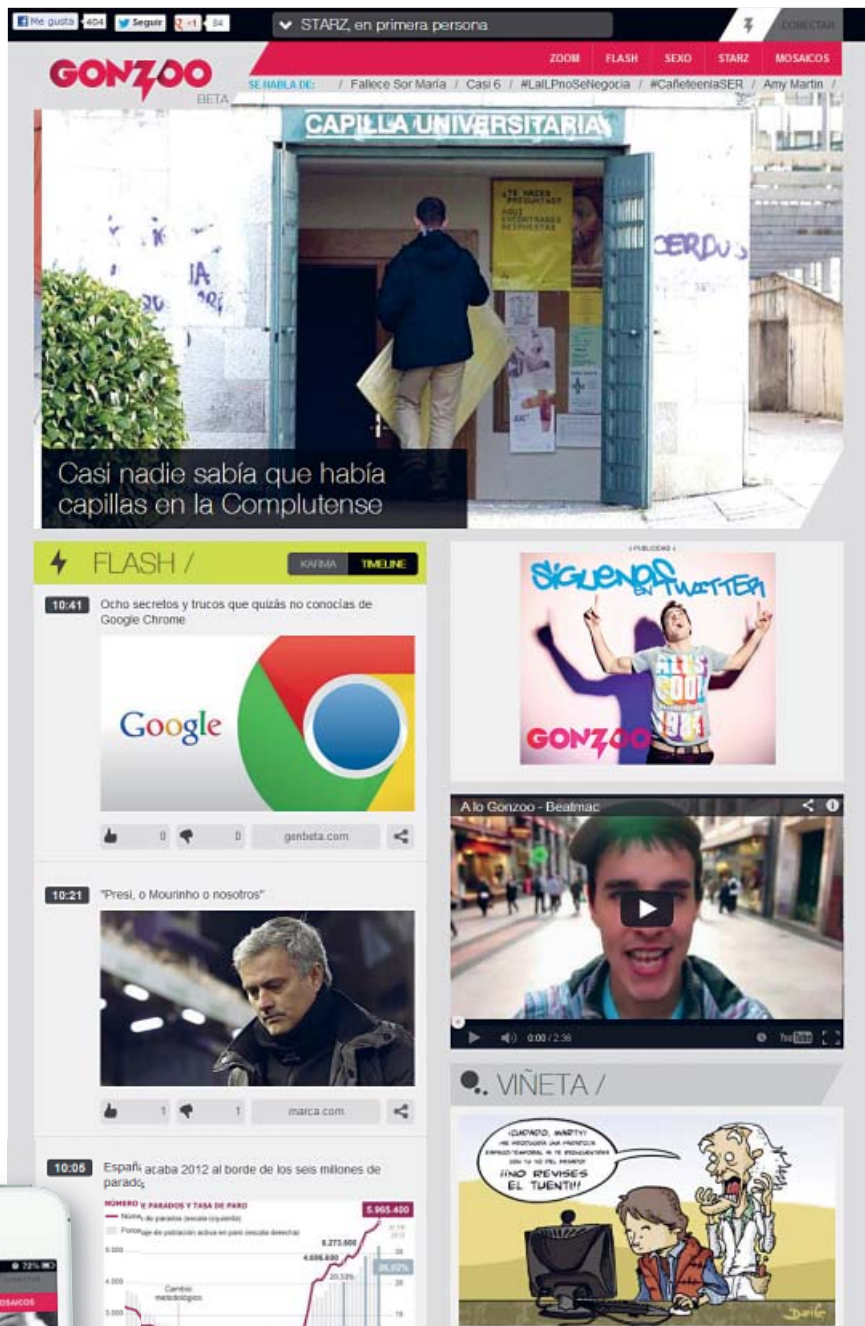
Me gusta 404 Seguir +1 84 STARZ, en primera persona CONECTAR

GONZOO BETA

ZOOM FLASH SEXO STARZ MOSAICOS

SE HABLA DE: / Fallece Sor María / Casi 6 / #LaILPnoSeNegocia / #CañeteenlaSER / Amy Martin /

CAPILLA UNIVERSITARIA

¿TE HACES PREGUNTAS? AQUÍ ENCONTRARÁS RESPUESTAS

CERDOS

Casi nadie sabía que había capillas en la Complutense

FLASH / KARMA TIMELINE

10:41 Ocho secretos y trucos que quizás no conocías de Google Chrome

Google

0 0 genbeta.com

10:21 "Presi, o Mourinho o nosotros"

1 1 marca.com

10:05 España acaba 2012 al borde de los seis millones de parados

NÚMERO DE PARADOS Y TASA DE PARO

Número de parados (escala izquierda)

Porcentaje de población activa en paro (escala derecha)

5.965.400

5.273.600

4.696.600

26,02%

20,33%

Cambio metodológico

4.000

3.000

25

20

15

PUBLICIDAD

SÍGUENOS EN TWITTER

GONZOO

A lo Gonzoo - Beatmac

0:00 / 2:36

VIÑETA /

¡CUIDADO, MARTY! HE PROVOCADO UNA PARADOJA ESPACIO-TEMPORAL Y TE ENCUENTRAS EN EL TUENTI... ¡¡NO REVISES EL TUENTI!!

72%

MOSAICOS